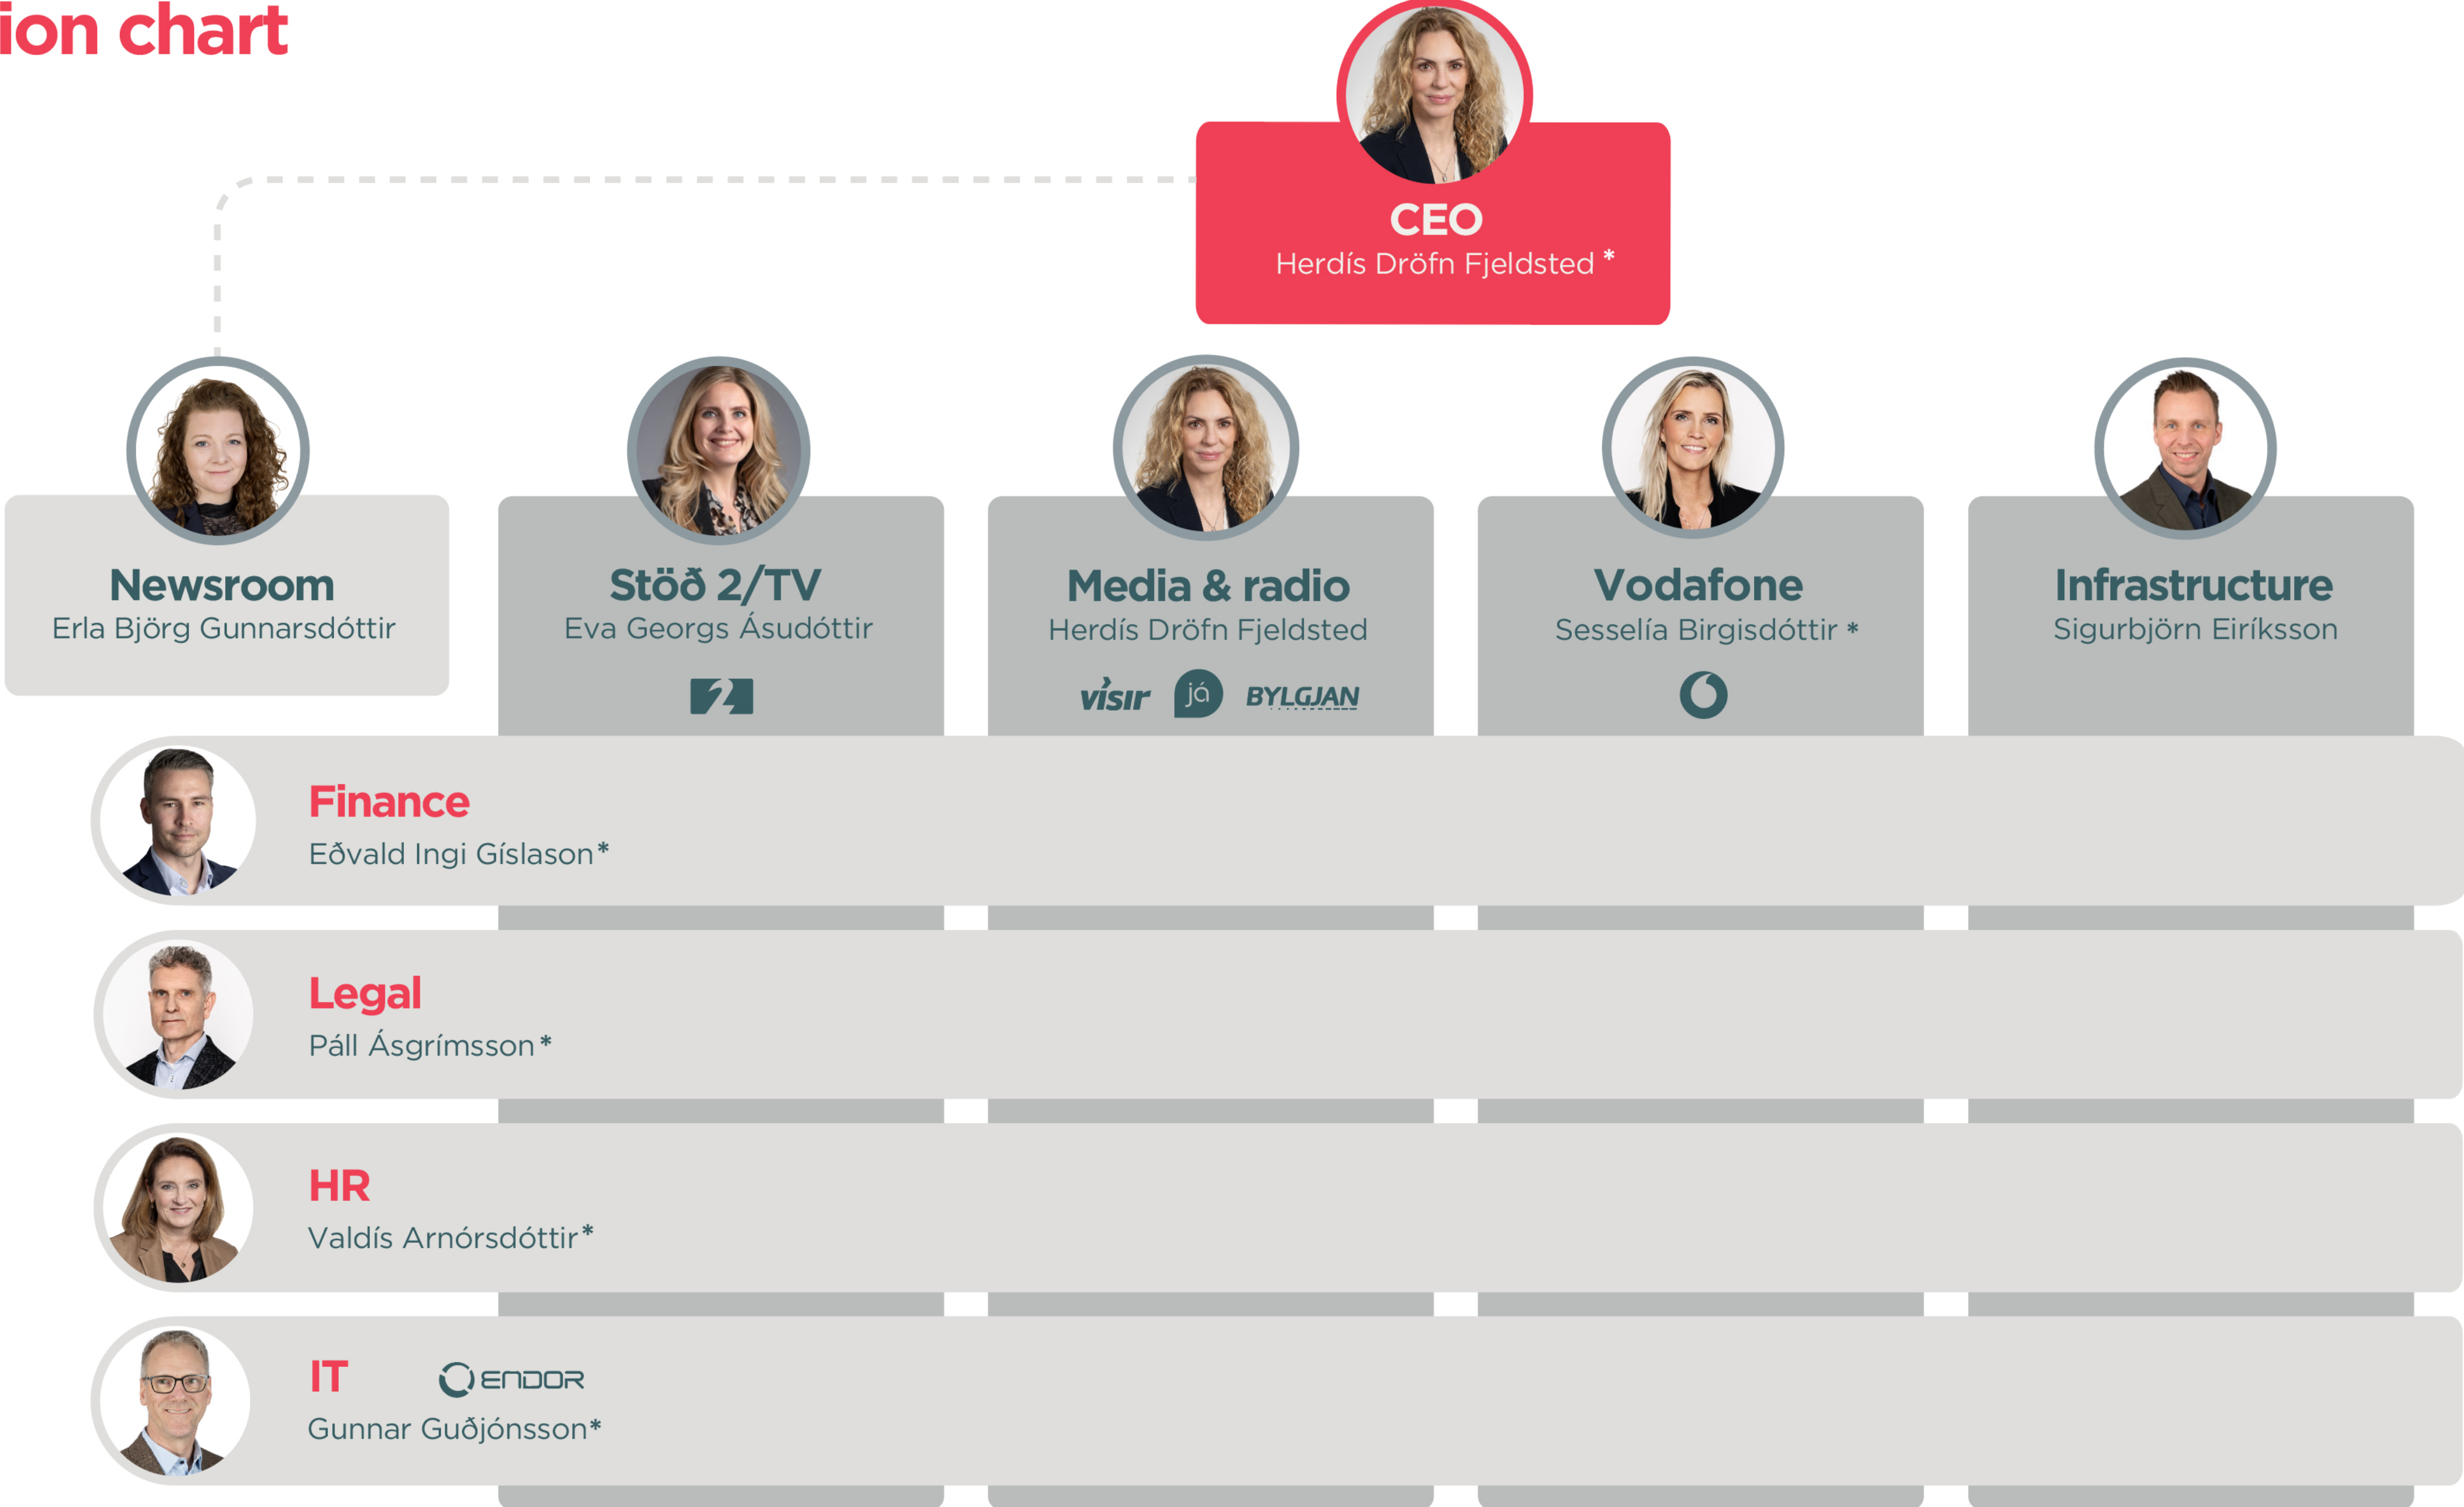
ion chart

CEO
Herdís Dröfn Fjeldsted *

Newsroom
Erla Björg Gunnarsdóttir

Stöð 2/TV
Eva Georgs Ásudóttir

Media & radio
Herdís Dröfn Fjeldsted
vísir já BYLGJAN

Vodafone
Sesselía Birgisdóttir *

Infrastructure
Sigurbjörn Eiríksson

Finance
Eðvald Ingi Gíslason*

Legal
Páll Ásgrímsson*

HR
Valdís Arnórsdóttir*

IT
ENDOR
Gunnar Guðjónsson*